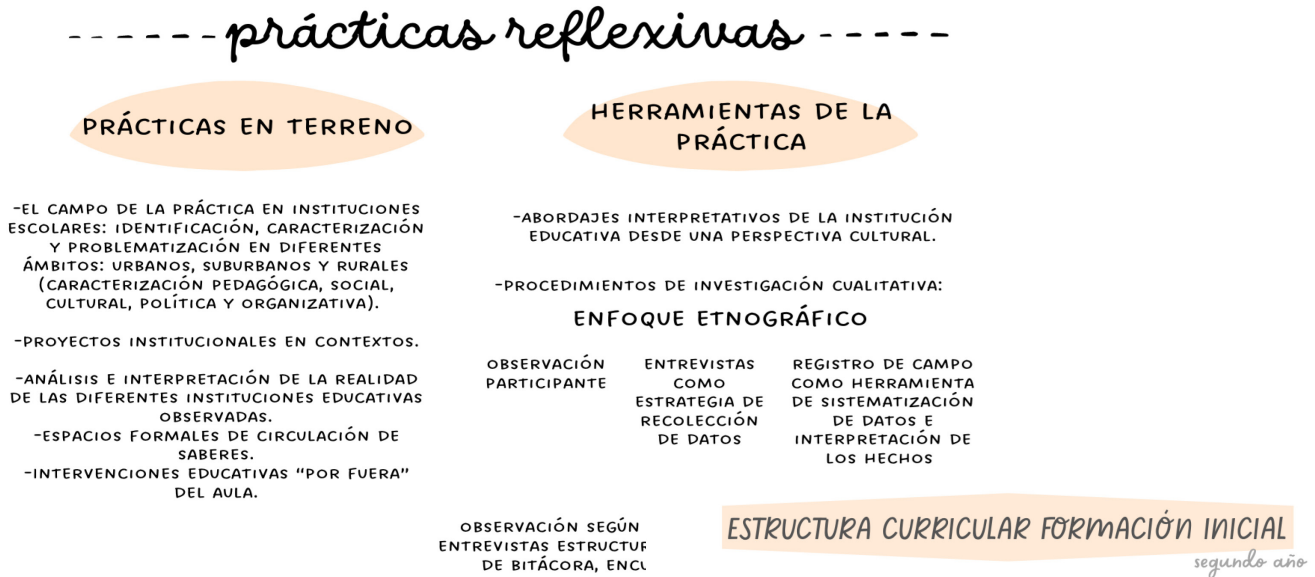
------prácticas reflexivas ----

PRÁCTICAS EN TERRENO

-EL CAMPO DE LA PRÁCTICA EN INSTITUCIONES ESCOLARES: IDENTIFICACIÓN, CARACTERIZACIÓN Y PROBLEMATIZACIÓN EN DIFERENTES ÁMBITOS: URBANOS, SUBURBANOS Y RURALES (CARACTERIZACIÓN PEDAGÓGICA, SOCIAL, CULTURAL, POLÍTICA Y ORGANIZATIVA).

-PROYECTOS INSTITUCIONALES EN CONTEXTOS.

-ANÁLISIS E INTERPRETACIÓN DE LA REALIDAD DE LAS DIFERENTES INSTITUCIONES EDUCATIVAS OBSERVADAS.
-ESPACIOS FORMALES DE CIRCULACIÓN DE SABERES.
-INTERVENCIONES EDUCATIVAS "POR FUERA" DEL AULA.

HERRAMIENTAS DE LA PRÁCTICA

-ABORDAJES INTERPRETATIVOS DE LA INSTITUCIÓN EDUCATIVA DESDE UNA PERSPECTIVA CULTURAL.

-PROCEDIMIENTOS DE INVESTIGACIÓN CUALITATIVA:

ENFOQUE ETNOGRÁFICO

OBSERVACIÓN PARTICIPANTE

ENTREVISTAS COMO ESTRATEGIA DE RECOLECCIÓN DE DATOS

REGISTRO DE CAMPO COMO HERRAMIENTA DE SISTEMATIZACIÓN DE DATOS E INTERPRETACIÓN DE LOS HECHOS

OBSERVACIÓN SEGÚN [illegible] ENTREVISTAS ESTRUCTUR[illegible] DE BITÁCORA, ENCU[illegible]

ESTRUCTURA CURRICULAR FORMACIÓN INICIAL
segundo año